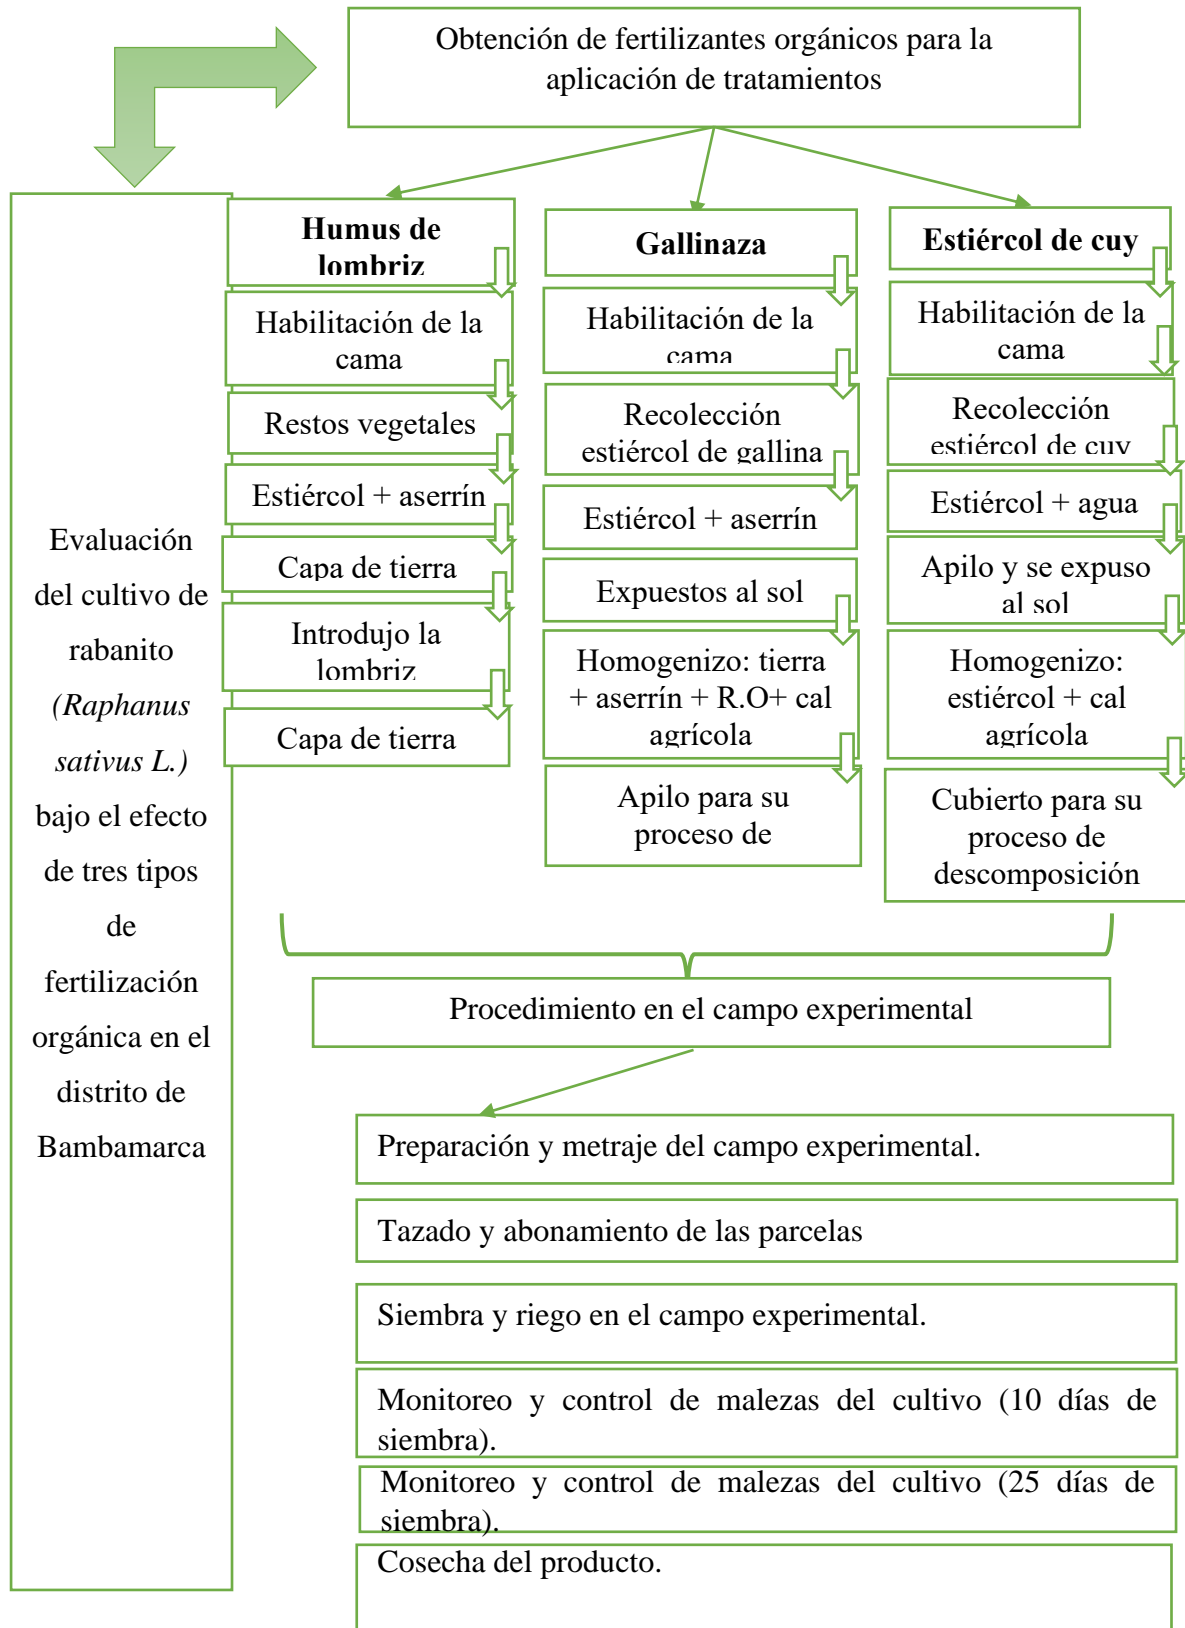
Obtención de fertilizantes orgánicos para la aplicación de tratamientos

Evaluación del cultivo de rabanito (Raphanus sativus L.) bajo el efecto de tres tipos de fertilización orgánica en el distrito de Bambamarca

Humus de lombriz

Habilitación de la cama

Restos vegetales

Estiércol + aserrín

Capa de tierra

Introdujo la lombriz

Capa de tierra

Gallinaza

Habilitación de la cama

Recolección estiércol de gallina

Estiércol + aserrín

Expuestos al sol

Homogenizo: tierra + aserrín + R.O+ cal agrícola

Apilo para su proceso de

Estiércol de cuy

Habilitación de la cama

Recolección estiércol de cuy

Estiércol + agua

Apilo y se expuso al sol

Homogenizo: estiércol + cal agrícola

Cubierto para su proceso de descomposición

Procedimiento en el campo experimental

Preparación y metraje del campo experimental.

Tazado y abonamiento de las parcelas

Siembra y riego en el campo experimental.

Monitoreo y control de malezas del cultivo (10 días de siembra).

Monitoreo y control de malezas del cultivo (25 días de siembra).

Cosecha del producto.